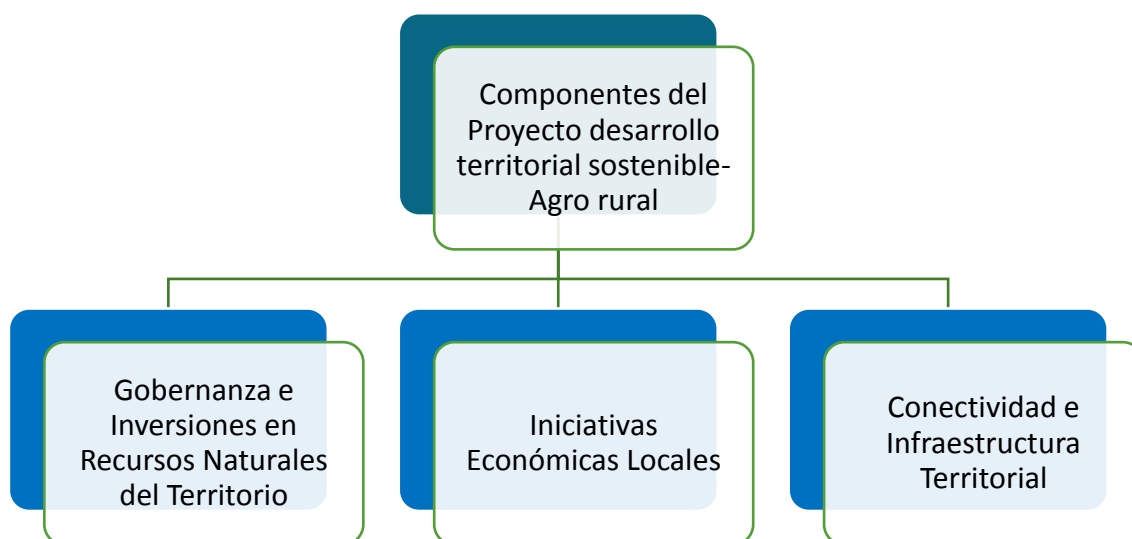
Componentes del Proyecto desarrollo territorial sostenible- Agro rural

Gobernanza e Inversiones en Recursos Naturales del Territorio

Iniciativas Económicas Locales

Conectividad e Infraestructura Territorial